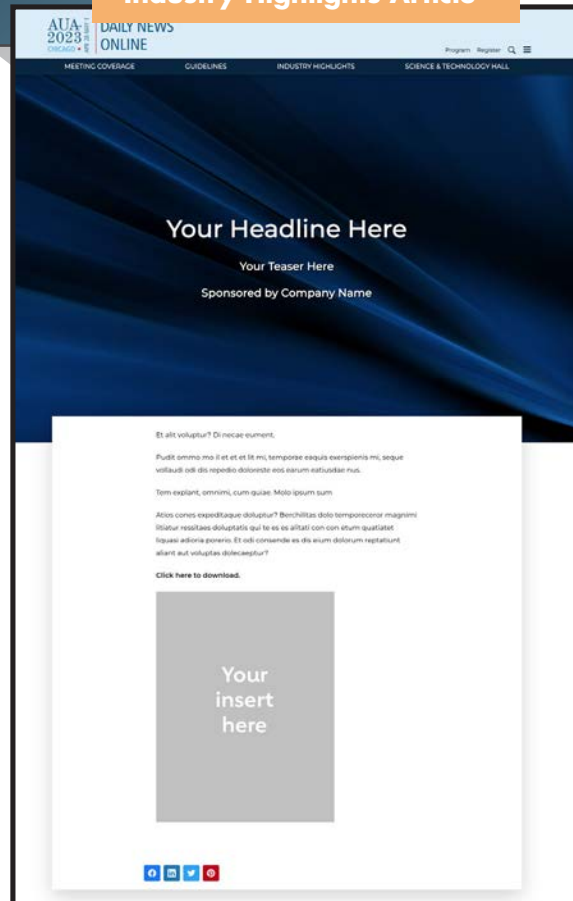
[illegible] Highlights Article

AUA 2023 CHICAGO APR 28-MAY 1

DAILY NEWS ONLINE

Program Register

MEETING COVERAGE GUIDELINES INDUSTRY HIGHLIGHTS SCIENCE & TECHNOLOGY HALL

Your Headline Here

Your Teaser Here

Sponsored by Company Name

Et alit voluptur? Di necae eument.

Pudit ommo mo il et et et lit mi, temporae eaquis exerspienis mi, seque vollaudi odi dis repedio doloriste eos earum eatiusdae nus.

Tem explant, omnimi, cum quiae. Molo ipsum sum

Atios cones expeditaque doluptur? Berchilitas dolo temporecror magnimi litiatur ressitaes doluptatis qui te es es alitati con con eturn quatiatet liquasi adioria porerio. Et odi consende es dis eium dolorum reptatiunt aliant aut voluptas dolecaeptur?

Click here to download.

Your insert here